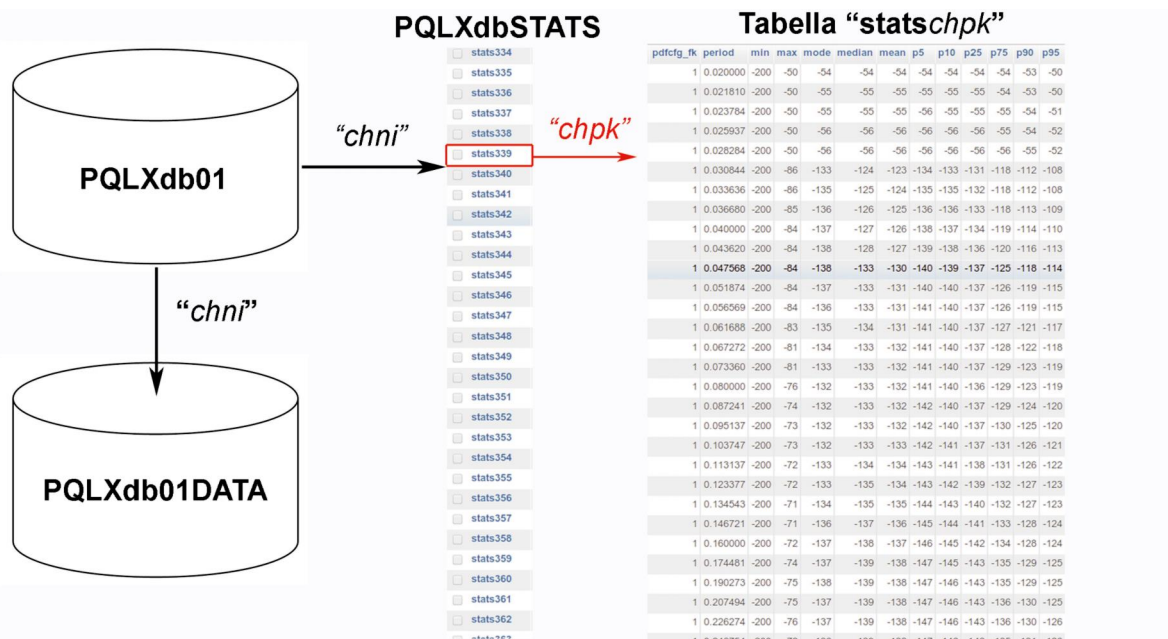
PQLXdb01

"chni"

PQLXdb01DATA

"chni"

PQLXdbSTATS

stats334
stats335
stats336
stats337
stats338
stats339
stats340
stats341
stats342
stats343
stats344
stats345
stats346
stats347
stats348
stats349
stats350
stats351
stats352
stats353
stats354
stats355
stats356
stats357
stats358
stats359
stats360
stats361
stats362
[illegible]

"chpk"

Tabella "statschpk"

| pdfcfg_fk | period | min | max | mode | median | mean | p5 | p10 | p25 | p75 | p90 | p95 |
|---|---|---|---|---|---|---|---|---|---|---|---|---|
| 1 | 0.020000 | -200 | -50 | -54 | -54 | -54 | -54 | -54 | -54 | -54 | -53 | -50 |
| 1 | 0.021810 | -200 | -50 | -55 | -55 | -55 | -55 | -55 | -55 | -54 | -53 | -50 |
| 1 | 0.023784 | -200 | -50 | -55 | -55 | -55 | -56 | -55 | -55 | -55 | -54 | -51 |
| 1 | 0.025937 | -200 | -50 | -56 | -56 | -55 | -56 | -56 | -56 | -55 | -54 | -52 |
| 1 | 0.028284 | -200 | -50 | -56 | -56 | -56 | -56 | -56 | -56 | -56 | -55 | -52 |
| 1 | 0.030844 | -200 | -86 | -133 | -124 | -123 | -134 | -133 | -131 | -118 | -112 | -108 |
| 1 | 0.033636 | -200 | -86 | -135 | -125 | -124 | -135 | -135 | -132 | -118 | -112 | -108 |
| 1 | 0.036680 | -200 | -85 | -136 | -126 | -125 | -136 | -136 | -133 | -118 | -113 | -109 |
| 1 | 0.040000 | -200 | -84 | -137 | -127 | -126 | -138 | -137 | -134 | -119 | -114 | -110 |
| 1 | 0.043620 | -200 | -84 | -138 | -128 | -127 | -139 | -138 | -136 | -120 | -116 | -113 |
| 1 | 0.047568 | -200 | -84 | -138 | -133 | -130 | -140 | -139 | -137 | -125 | -118 | -114 |
| 1 | 0.051874 | -200 | -84 | -137 | -133 | -131 | -140 | -140 | -137 | -126 | -119 | -115 |
| 1 | 0.056569 | -200 | -84 | -136 | -133 | -131 | -141 | -140 | -137 | -126 | -119 | -115 |
| 1 | 0.061688 | -200 | -83 | -135 | -134 | -131 | -141 | -140 | -137 | -127 | -121 | -117 |
| 1 | 0.067272 | -200 | -81 | -134 | -133 | -132 | -141 | -140 | -137 | -128 | -122 | -118 |
| 1 | 0.073360 | -200 | -81 | -133 | -133 | -132 | -141 | -140 | -137 | -129 | -123 | -119 |
| 1 | 0.080000 | -200 | -76 | -132 | -133 | -132 | -141 | -140 | -136 | -129 | -123 | -119 |
| 1 | 0.087241 | -200 | -74 | -132 | -133 | -132 | -142 | -140 | -137 | -129 | -124 | -120 |
| 1 | 0.095137 | -200 | -73 | -132 | -133 | -132 | -142 | -140 | -137 | -130 | -125 | -120 |
| 1 | 0.103747 | -200 | -73 | -132 | -133 | -133 | -142 | -141 | -137 | -131 | -126 | -121 |
| 1 | 0.113137 | -200 | -72 | -133 | -134 | -134 | -143 | -141 | -138 | -131 | -126 | -122 |
| 1 | 0.123377 | -200 | -72 | -133 | -135 | -134 | -143 | -142 | -139 | -132 | -127 | -123 |
| 1 | 0.134543 | -200 | -71 | -134 | -135 | -135 | -144 | -143 | -140 | -132 | -127 | -123 |
| 1 | 0.146721 | -200 | -71 | -136 | -137 | -136 | -145 | -144 | -141 | -133 | -128 | -124 |
| 1 | 0.160000 | -200 | -72 | -137 | -138 | -137 | -146 | -145 | -142 | -134 | -128 | -124 |
| 1 | 0.174481 | -200 | -74 | -137 | -139 | -138 | -147 | -145 | -143 | -135 | -129 | -125 |
| 1 | 0.190273 | -200 | -75 | -138 | -139 | -138 | -147 | -146 | -143 | -135 | -129 | -125 |
| 1 | 0.207494 | -200 | -75 | -137 | -139 | -138 | -147 | -146 | -143 | -136 | -130 | -125 |
| 1 | 0.226274 | -200 | -76 | -137 | -139 | -138 | -147 | -146 | -143 | -136 | -130 | -126 |